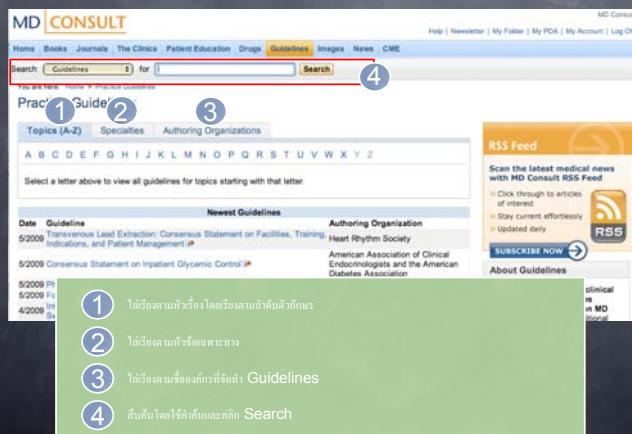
MD CONSULT

MD Consu

Help | Newsletter | My Folder | My PDA | My Account | Log O

Home Books Journals The Clinics Patient Education Drugs Guidelines Images News CME

Search Guidelines for Search

4

You are here: Home > Practice Guidelines

Practi 1 Guide 2 3

Topics (A-Z) Specialties Authoring Organizations

A B C D E F G H I J K L M N O P Q R S T U V W X Y Z

Select a letter above to view all guidelines for topics starting with that letter.

Newest Guidelines

| Date | Guideline | Authoring Organization |
|---|---|---|
| 5/2009 | Transvenous Lead Extraction: Consensus Statement on Facilities, Training, Indications, and Patient Management | Heart Rhythm Society |
| 5/2009 | Consensus Statement on Inpatient Glycemic Control | American Association of Clinical Endocrinologists and the American Diabetes Association |
| 5/2009 | Ph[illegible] | |
| 5/2009 | Fo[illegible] | |
| 4/2009 | In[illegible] | |

RSS Feed

Scan the latest medical news with MD Consult RSS Feed

Click through to articles of interest

Stay current effortlessly

Updated daily

RSS

SUBSCRIBE NOW

About Guidelines

clinical
s
n MD
tional

1 ไล่เรื่องตามหัวเรื่องโดยเรียงตามลำดับตัวอักษร

2 ไล่เรื่องตามหัวข้อเฉพาะทาง

3 ไล่เรื่องตามชื่อองค์กรที่จัดทำ Guidelines

4 สืบค้นโดยใช้คำค้นและคลิก Search